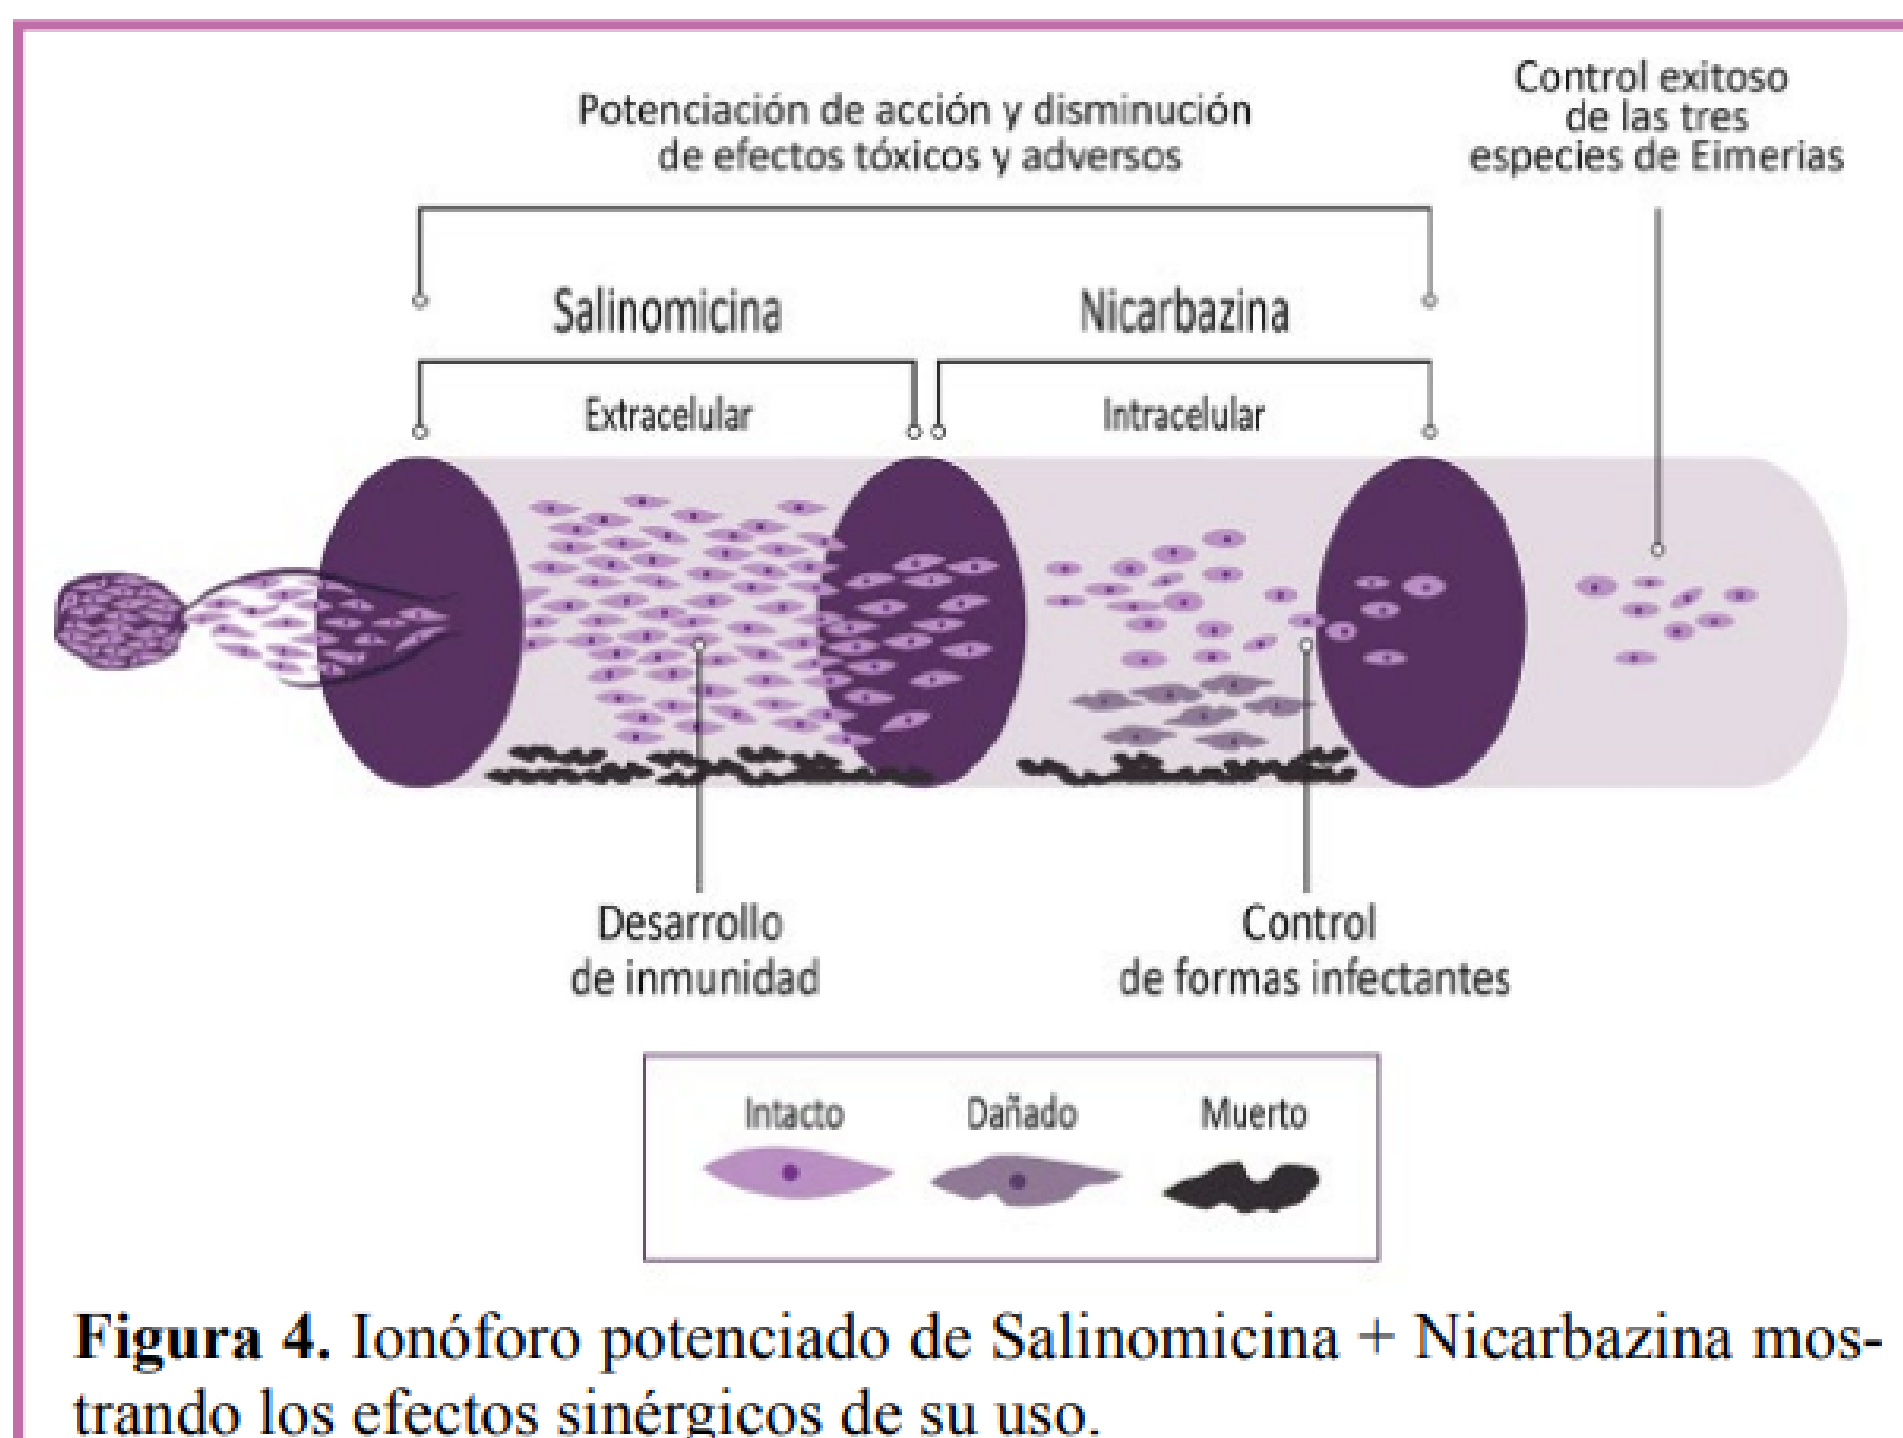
Potenciación de acción y disminución de efectos tóxicos y adversos

Control exitoso de las tres especies de Eimerias

Salinomicina

Nicarbazina

Extracelular

Intracelular

Desarrollo de inmunidad

Control de formas infectantes

Intacto

Dañado

Muerto

**Figura 4.** Ionóforo potenciado de Salinomicina + Nicarbazina mostrando los efectos sinérgicos de su uso.